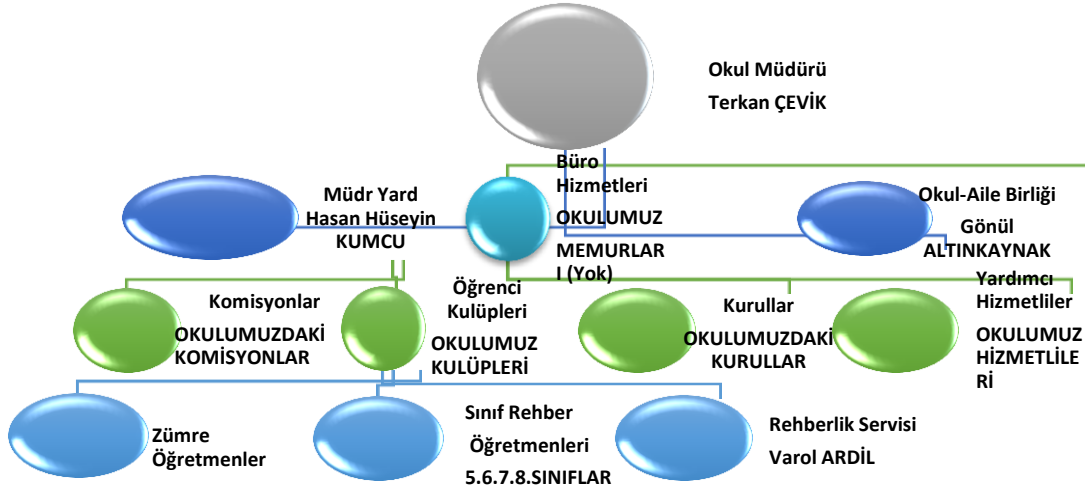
Okul Müdürü

Terkan ÇEVİK

Büro Hizmetleri

OKULUMUZ

MEMURLAR I (Yok)

Müdr Yard Hasan Hüseyin KUMCU

Okul-Aile Birliği

Gönül ALTINKAYNAK

Komisyonlar

OKULUMUZDAKİ KOMİSYONLAR

Öğrenci Kulüpleri

OKULUMUZ KULÜPLERİ

Kurullar

OKULUMUZDAKİ KURULLAR

Yardımcı Hizmetliler

OKULUMUZ HİZMETLİLE Rİ

Zümre Öğretmenler

Sınıf Rehber

Öğretmenleri

5.6.7.8.SINIFLAR

Rehberlik Servisi

Varol ARDİL